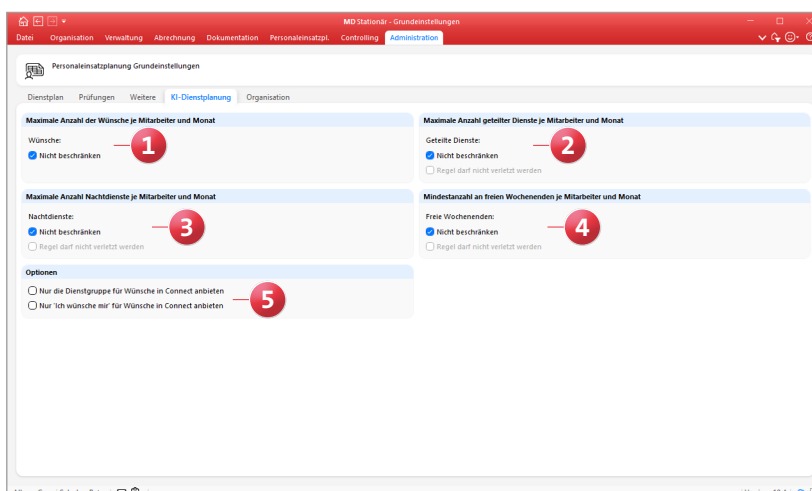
MD Stationär - Grundeinstellungen

Datei Organisation Verwaltung Abrechnung Dokumentation Personaleinsatzpl. Controlling Administration

Personaleinsatzplanung Grundeinstellungen

Dienstplan Prüfungen Weitere KI-Dienstplanung Organisation

Maximale Anzahl der Wünsche je Mitarbeiter und Monat

Wünsche:

Nicht beschränken

1

Maximale Anzahl geteilter Dienste je Mitarbeiter und Monat

Geteilte Dienste:

Nicht beschränken

Regel darf nicht verletzt werden

2

Maximale Anzahl Nachtdienste je Mitarbeiter und Monat

Nachtdienste:

Nicht beschränken

Regel darf nicht verletzt werden

3

Mindestanzahl an freien Wochenenden je Mitarbeiter und Monat

Freie Wochenenden:

Nicht beschränken

Regel darf nicht verletzt werden

4

Optionen

Nur die Dienstgruppe für Wünsche in Connect anbieten

Nur 'Ich wünsche mir' für Wünsche in Connect anbieten

5

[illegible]